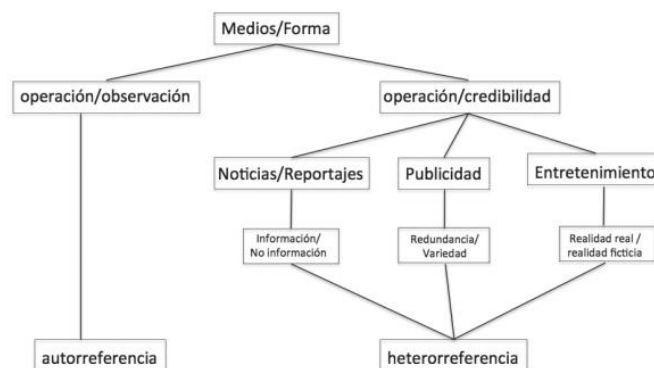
Medios/Forma

operación/observación

operación/credibilidad

Noticias/Reportajes

Publicidad

Entretenimiento

Información/ No información

Redundancia/ Variedad

Realidad real / realidad ficticia

autorreferencia

heterorreferencia